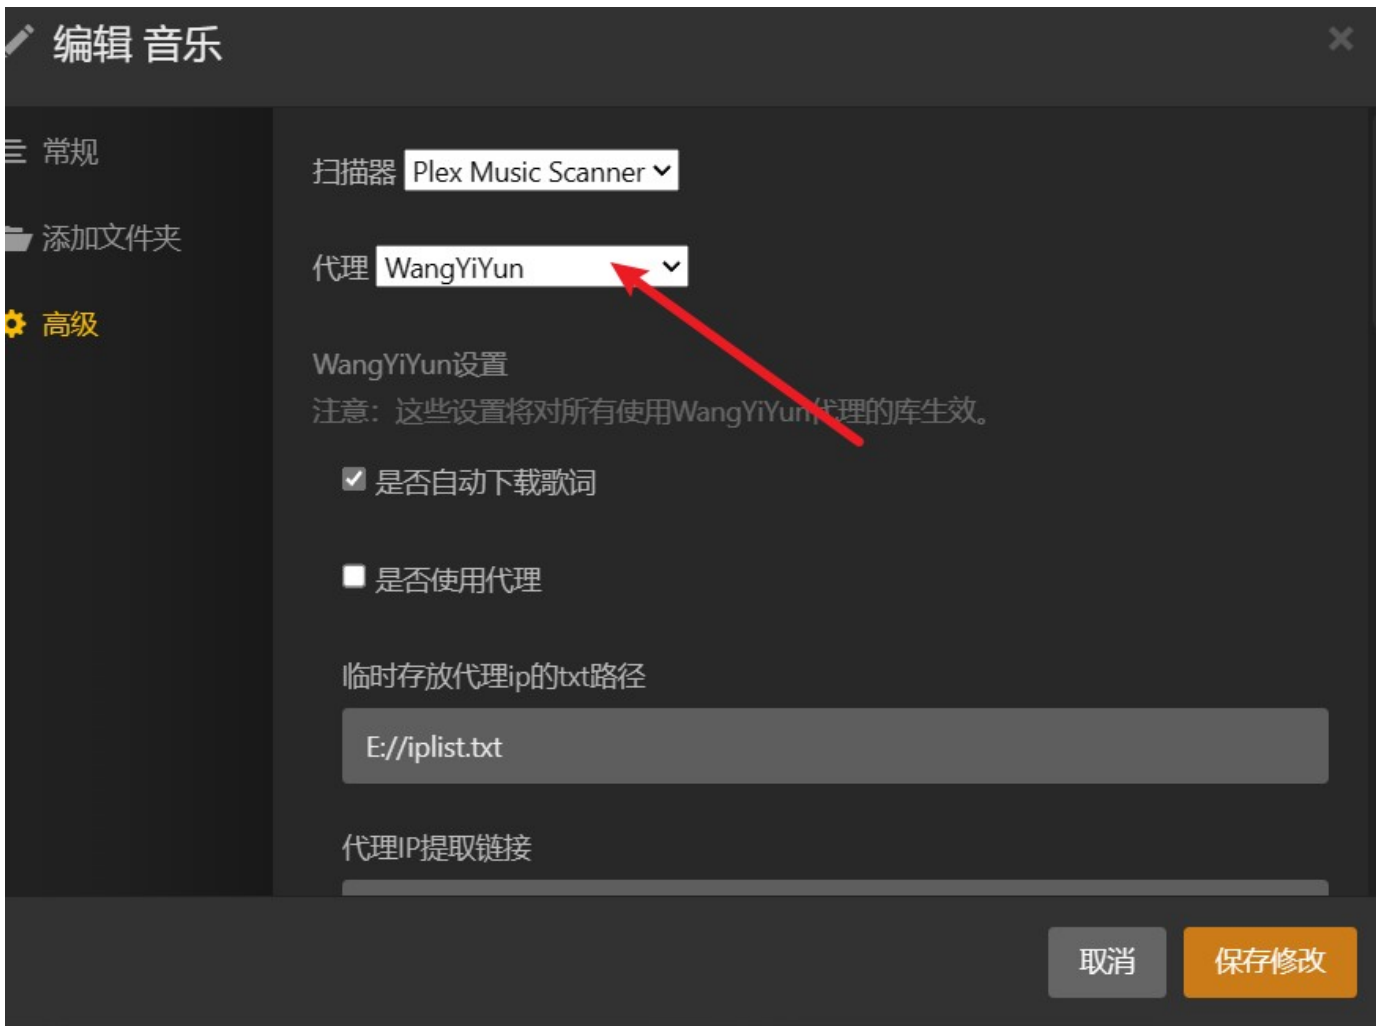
编辑 音乐

×

常规

添加文件夹

高级

扫描器 Plex Music Scanner

代理 WangYiYun

WangYiYun设置

注意：这些设置将对所有使用WangYiYun代理的库生效。

是否自动下载歌词

是否使用代理

临时存放代理ip的txt路径

E://iplist.txt

代理IP提取链接

取消

保存修改